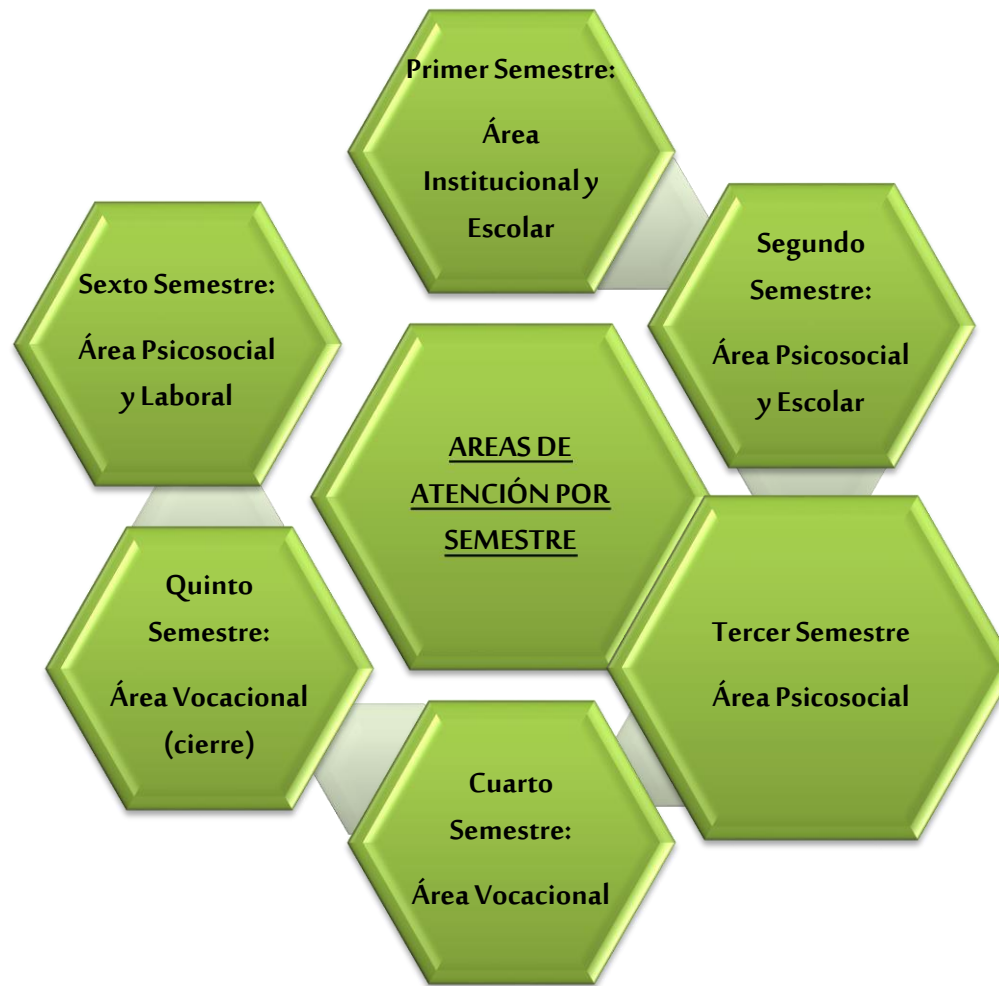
AREAS DE ATENCIÓN POR SEMESTRE

Primer Semestre:

Área Institucional y Escolar

Segundo Semestre:

Área Psicosocial y Escolar

Tercer Semestre

Área Psicosocial

Cuarto Semestre:

Área Vocacional

Quinto Semestre:

Área Vocacional (cierre)

Sexto Semestre:

Área Psicosocial y Laboral